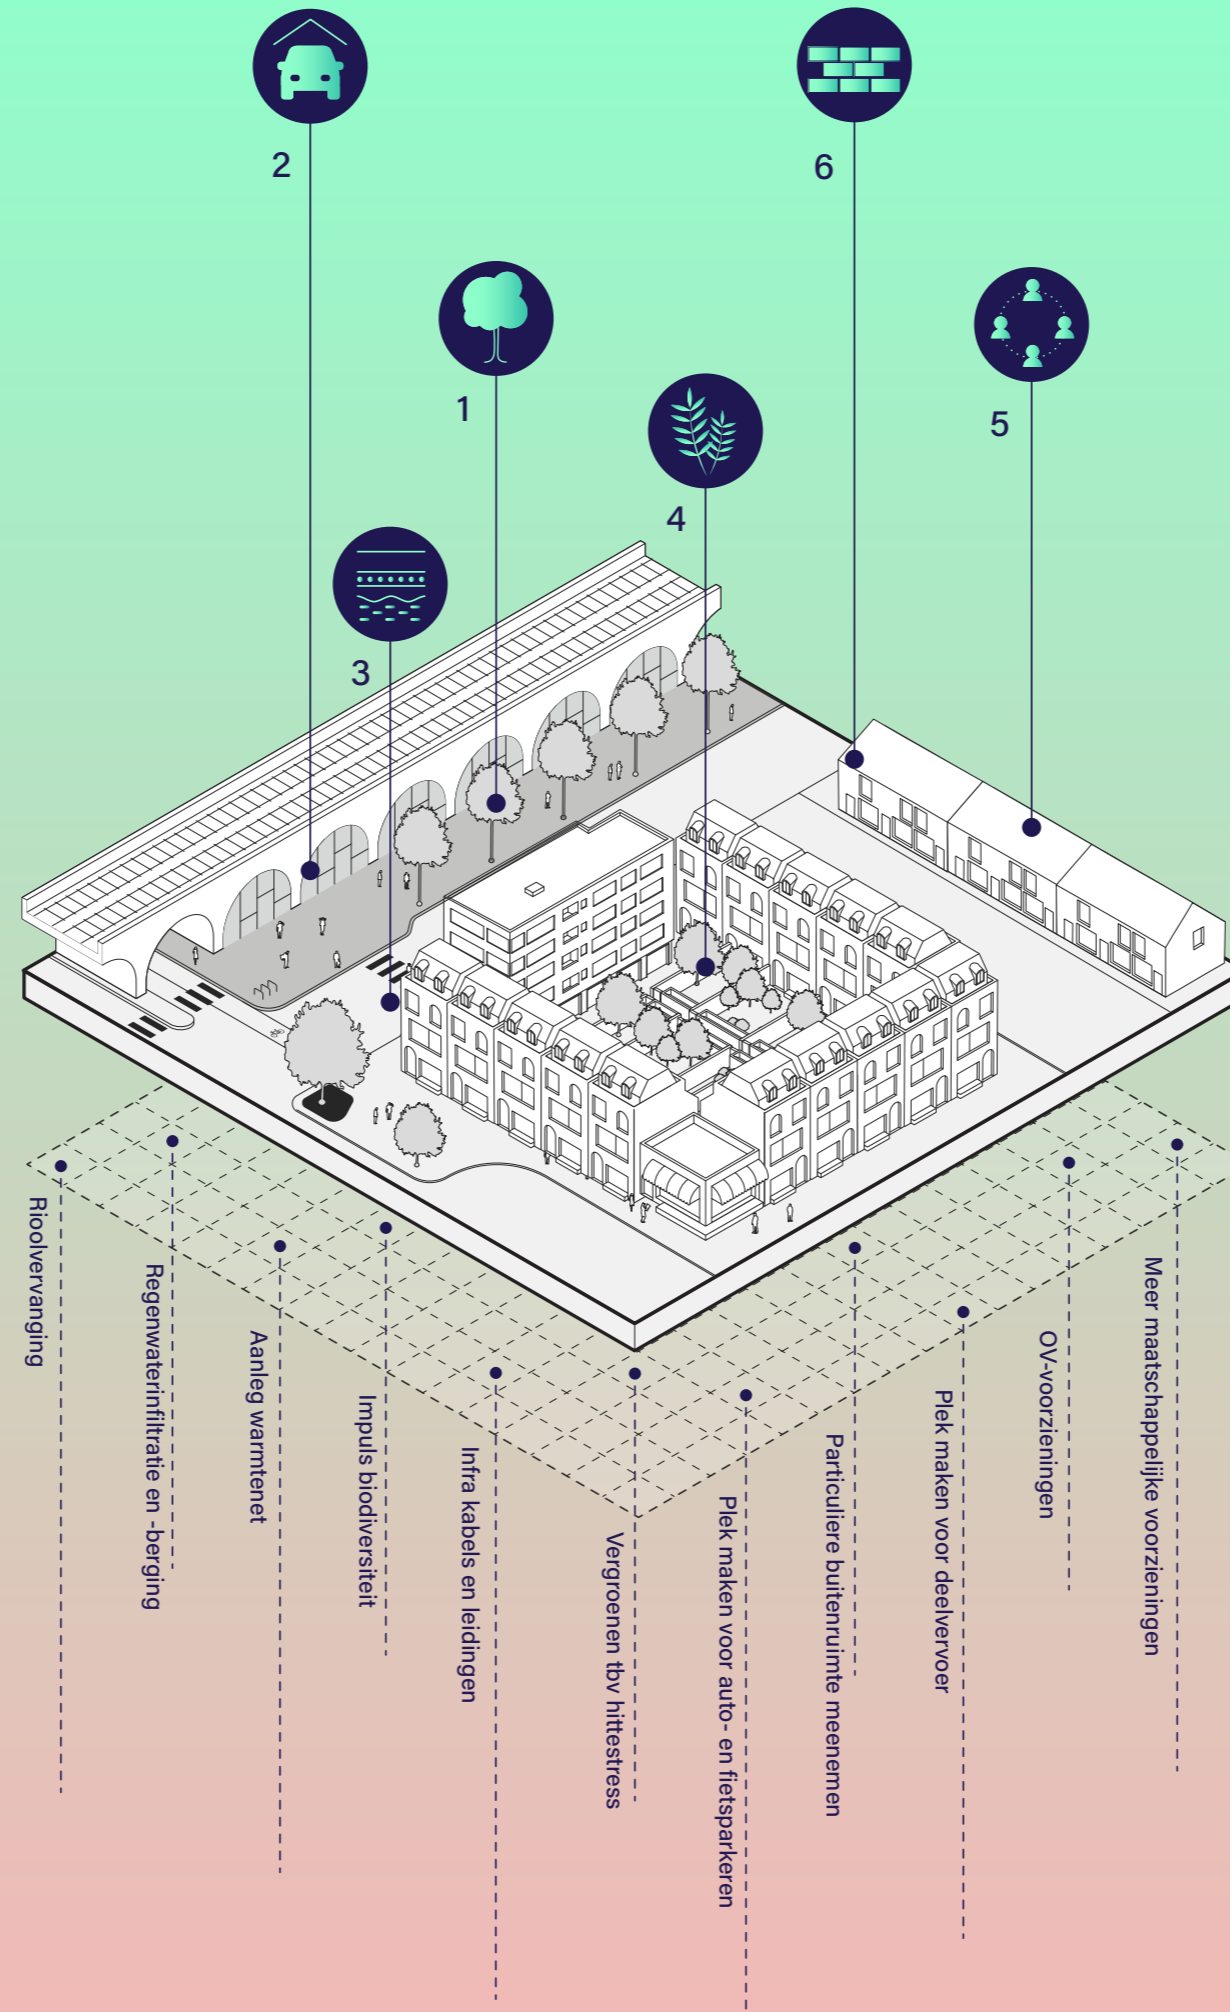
2

6

1

5

4

3

Rioolvervanging

Regenwaterinfiltratie en -berging

Aanleg warmtenet

Impuls biodiversiteit

Infra kabels en leidingen

Vergroenen tbv hittestress

Plek maken voor auto- en fietsparkeren

Particuliere buitenruimte meenemen

Plek maken voor deelvervoer

OV-voorzieningen

Meer maatschappelijke voorzieningen